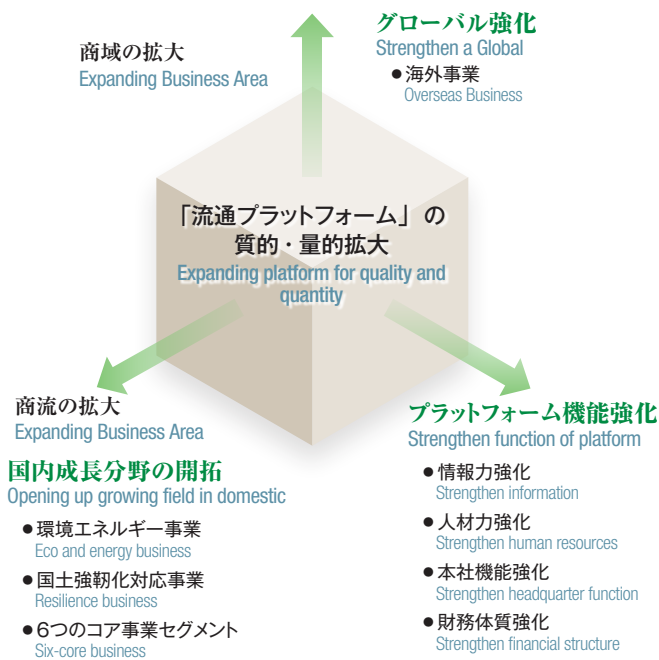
商域の拡大
Expanding Business Area

グローバル強化
Strengthen a Global
● 海外事業
Overseas Business

「流通プラットフォーム」の質的・量的拡大
Expanding platform for quality and quantity

商流の拡大
Expanding Business Area

国内成長分野の開拓
Opening up growing field in domestic
● 環境エネルギー事業
Eco and energy business
● 国土強靭化対応事業
Resilience business
● 6つのコア事業セグメント
Six-core business

プラットフォーム機能強化
Strengthen function of platform
● 情報力強化
Strengthen information
● 人材力強化
Strengthen human resources
● 本社機能強化
Strengthen headquarter function
● 財務体質強化
Strengthen financial structure